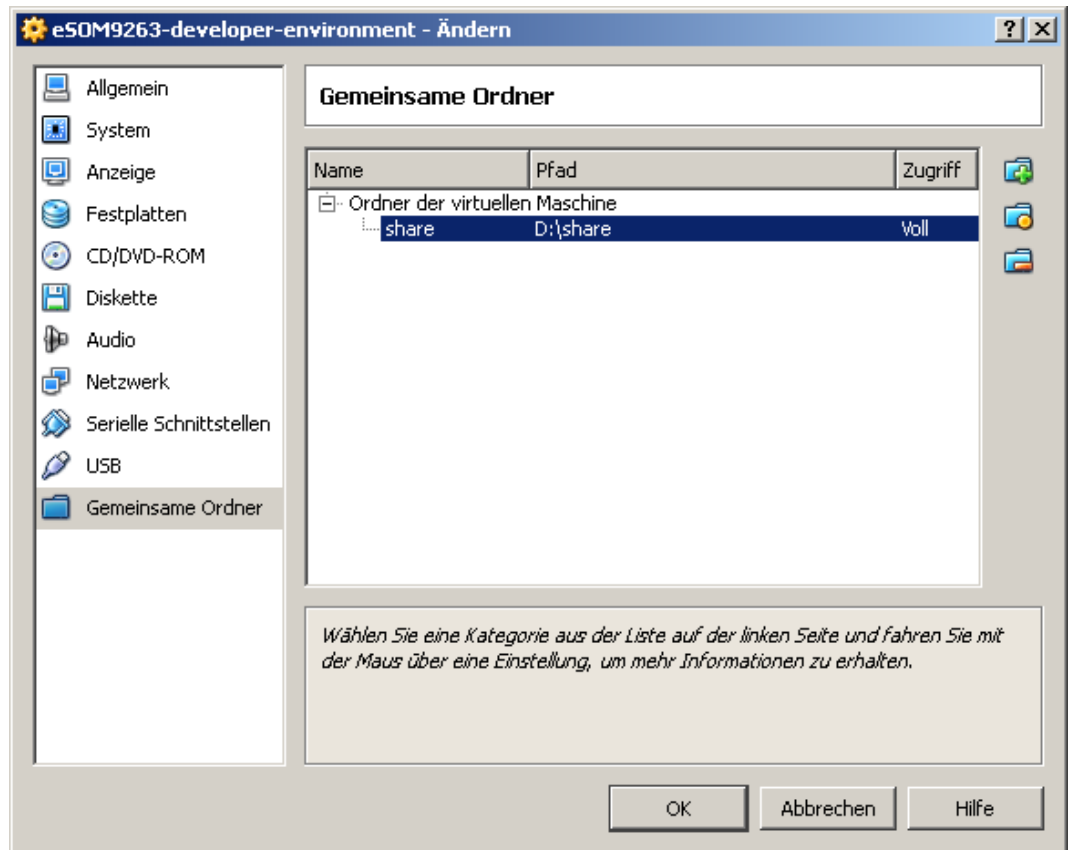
eSOM9263-developer-environment - Ändern

?

Allgemein
System
Anzeige
Festplatten
CD/DVD-ROM
Diskette
Audio
Netzwerk
Serielle Schnittstellen
USB
Gemeinsame Ordner

Gemeinsame Ordner

| Name | Pfad | Zugriff |
|---|---|---|
| Ordner der virtuellen Maschine | | |
| share | D:\share | Voll |

Wählen Sie eine Kategorie aus der Liste auf der linken Seite und fahren Sie mit der Maus über eine Einstellung, um mehr Informationen zu erhalten.

OK
Abbrechen
Hilfe